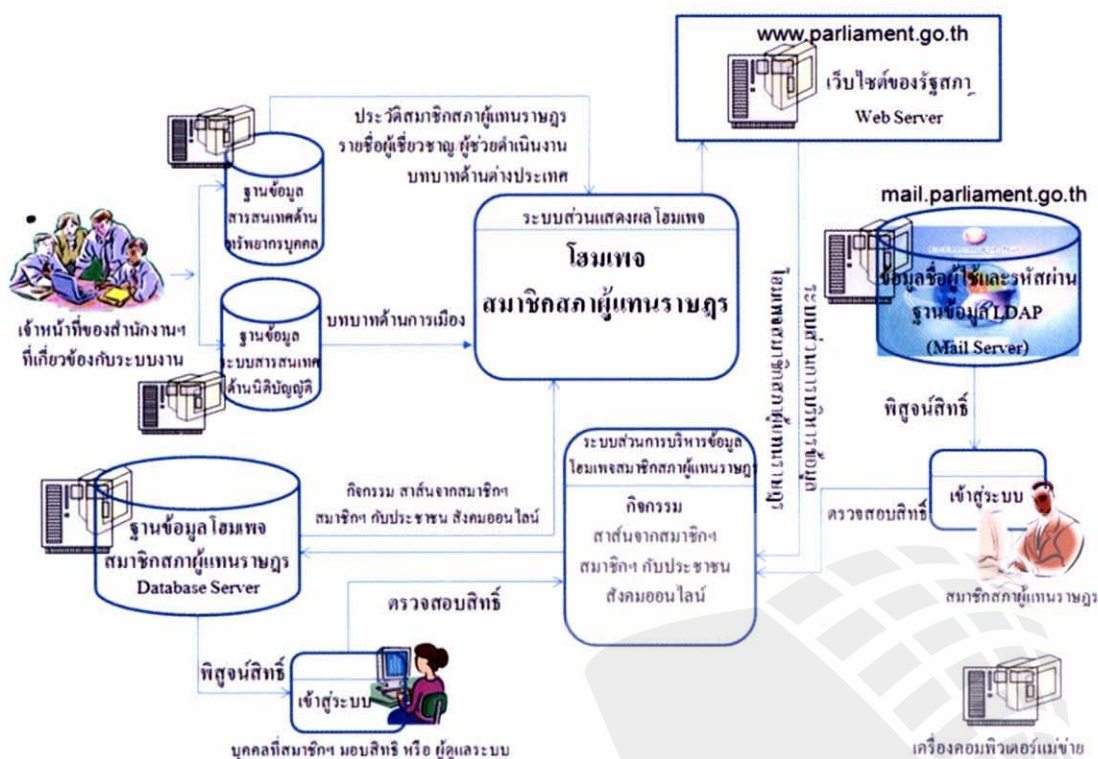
www.parliament.go.th
เว็บไซต์ของรัฐสภา
Web Server

ประวัติสมาชิกสภาผู้แทนราษฎร
รายชื่อผู้เชี่ยวชาญ ผู้ช่วยดำเนินงาน
บทบาทด้านต่างประเทศ

ฐานข้อมูล สารสนเทศด้านทรัพยากรบุคคล

ระบบส่วนแสดงผลโฮมเพจ
โฮมเพจ
สมาชิกสภาผู้แทนราษฎร

mail.parliament.go.th
ข้อมูลชื่อผู้ใช้และรหัสผ่าน
ฐานข้อมูล LDAP
(Mail Server)

เจ้าหน้าที่ของสำนักงานฯ ที่เกี่ยวข้องกับระบบงาน

ฐานข้อมูล ระบบสารสนเทศด้านนิติบัญญัติ

บทบาทด้านการเมือง

โฮมเพจสมาชิกสภาผู้แทนราษฎร

ระบบส่วนการบริหารข้อมูล

พิสูจน์สิทธิ์

ระบบส่วนการบริหารข้อมูล
โฮมเพจสมาชิกสภาผู้แทนราษฎร

กิจกรรม สาส์นจากสมาชิกฯ
สมาชิกฯ กับประชาชน สังคมออนไลน์

กิจกรรม
สาส์นจากสมาชิกฯ
สมาชิกฯ กับประชาชน
สังคมออนไลน์

เข้าสู่ระบบ
ตรวจสอบสิทธิ์

ฐานข้อมูลโฮมเพจ
สมาชิกสภาผู้แทนราษฎร
Database Server

สมาชิกสภาผู้แทนราษฎร

ตรวจสอบสิทธิ์

พิสูจน์สิทธิ์
เข้าสู่ระบบ

บุคคลที่สมาชิกฯ มอบสิทธิ หรือ ผู้ดูแลระบบ

เครื่องคอมพิวเตอร์แม่ข่าย